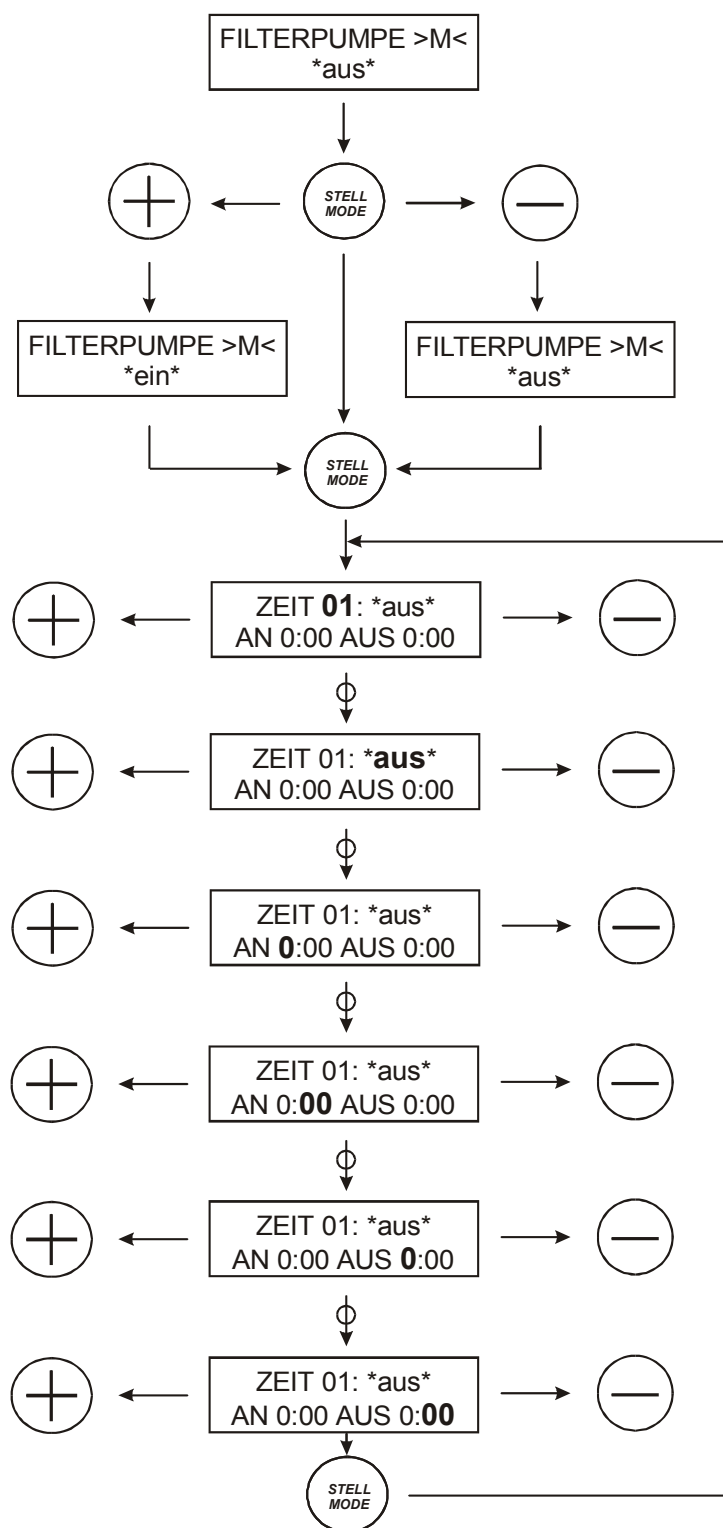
FILTERPUMPE >M<
*aus*

STELL
MODE

FILTERPUMPE >M<
*ein*

FILTERPUMPE >M<
*aus*

STELL
MODE

ZEIT **01**: *aus*
AN 0:00 AUS 0:00

ZEIT 01: ***aus***
AN 0:00 AUS 0:00

ZEIT 01: *aus*
AN **0**:00 AUS 0:00

ZEIT 01: *aus*
AN 0:**00** AUS 0:00

ZEIT 01: *aus*
AN 0:00 AUS **0**:00

ZEIT 01: *aus*
AN 0:00 AUS 0:**00**

STELL
MODE